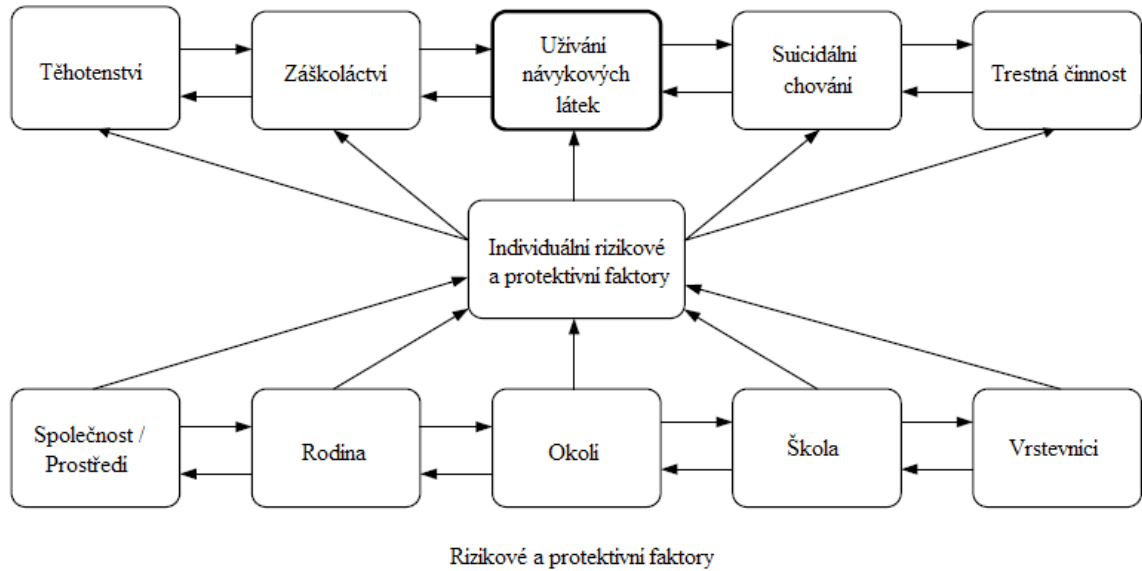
Těhotenství

Záškoláctví

Užívání návykových látek

Suicidální chování

Trestná činnost

Individuální rizikové a protektivní faktory

Společnost / Prostředí

Rodina

Okolí

Škola

Vrstevníci

Rizikové a protektivní faktory